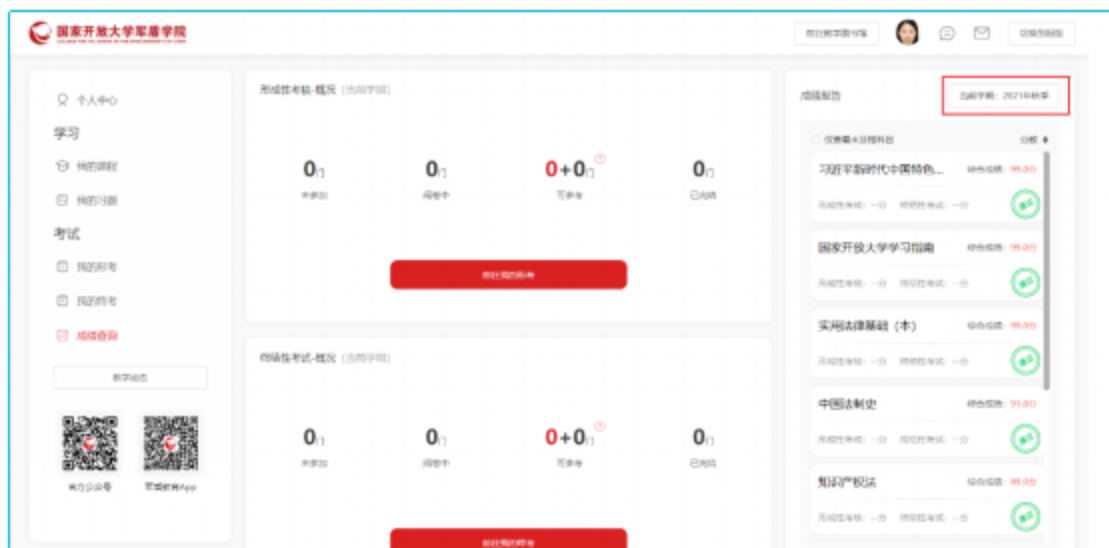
国家开放大学军盾学院

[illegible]　　　　切换到旧版

个人中心
学习
我的课程
我的习题
考试
我的形考
我的终考
成绩查询
教学动态
官方公众号　　军盾教育App

形成性考核-概况 (当前学期)

| 0门 | 0门 | 0+0门 | 0门 |
|---|---|---|---|
| 未参加 | 阅卷中 | 可参考 | 已完结 |

前往我的形考

终结性考试-概况 (当前学期)

| 0门 | 0门 | 0+0门 | 0门 |
|---|---|---|---|
| 未参加 | 阅卷中 | 可参考 | 已完结 |

前往我的终考

成绩报告　　当前学期：2021年秋季

仅查看未及格科目　　分数

习近平新时代中国特色...　综合成绩：99.0分
形成性考核：--分　终结性考试：--分

国家开放大学学习指南　综合成绩：99.0分
形成性考核：--分　终结性考试：--分

实用法律基础（本）　综合成绩：99.0分
形成性考核：--分　终结性考试：--分

中国法制史　综合成绩：91.0分
形成性考核：--分　终结性考试：--分

知识产权法　综合成绩：89.0分
形成性考核：--分　终结性考试：--分